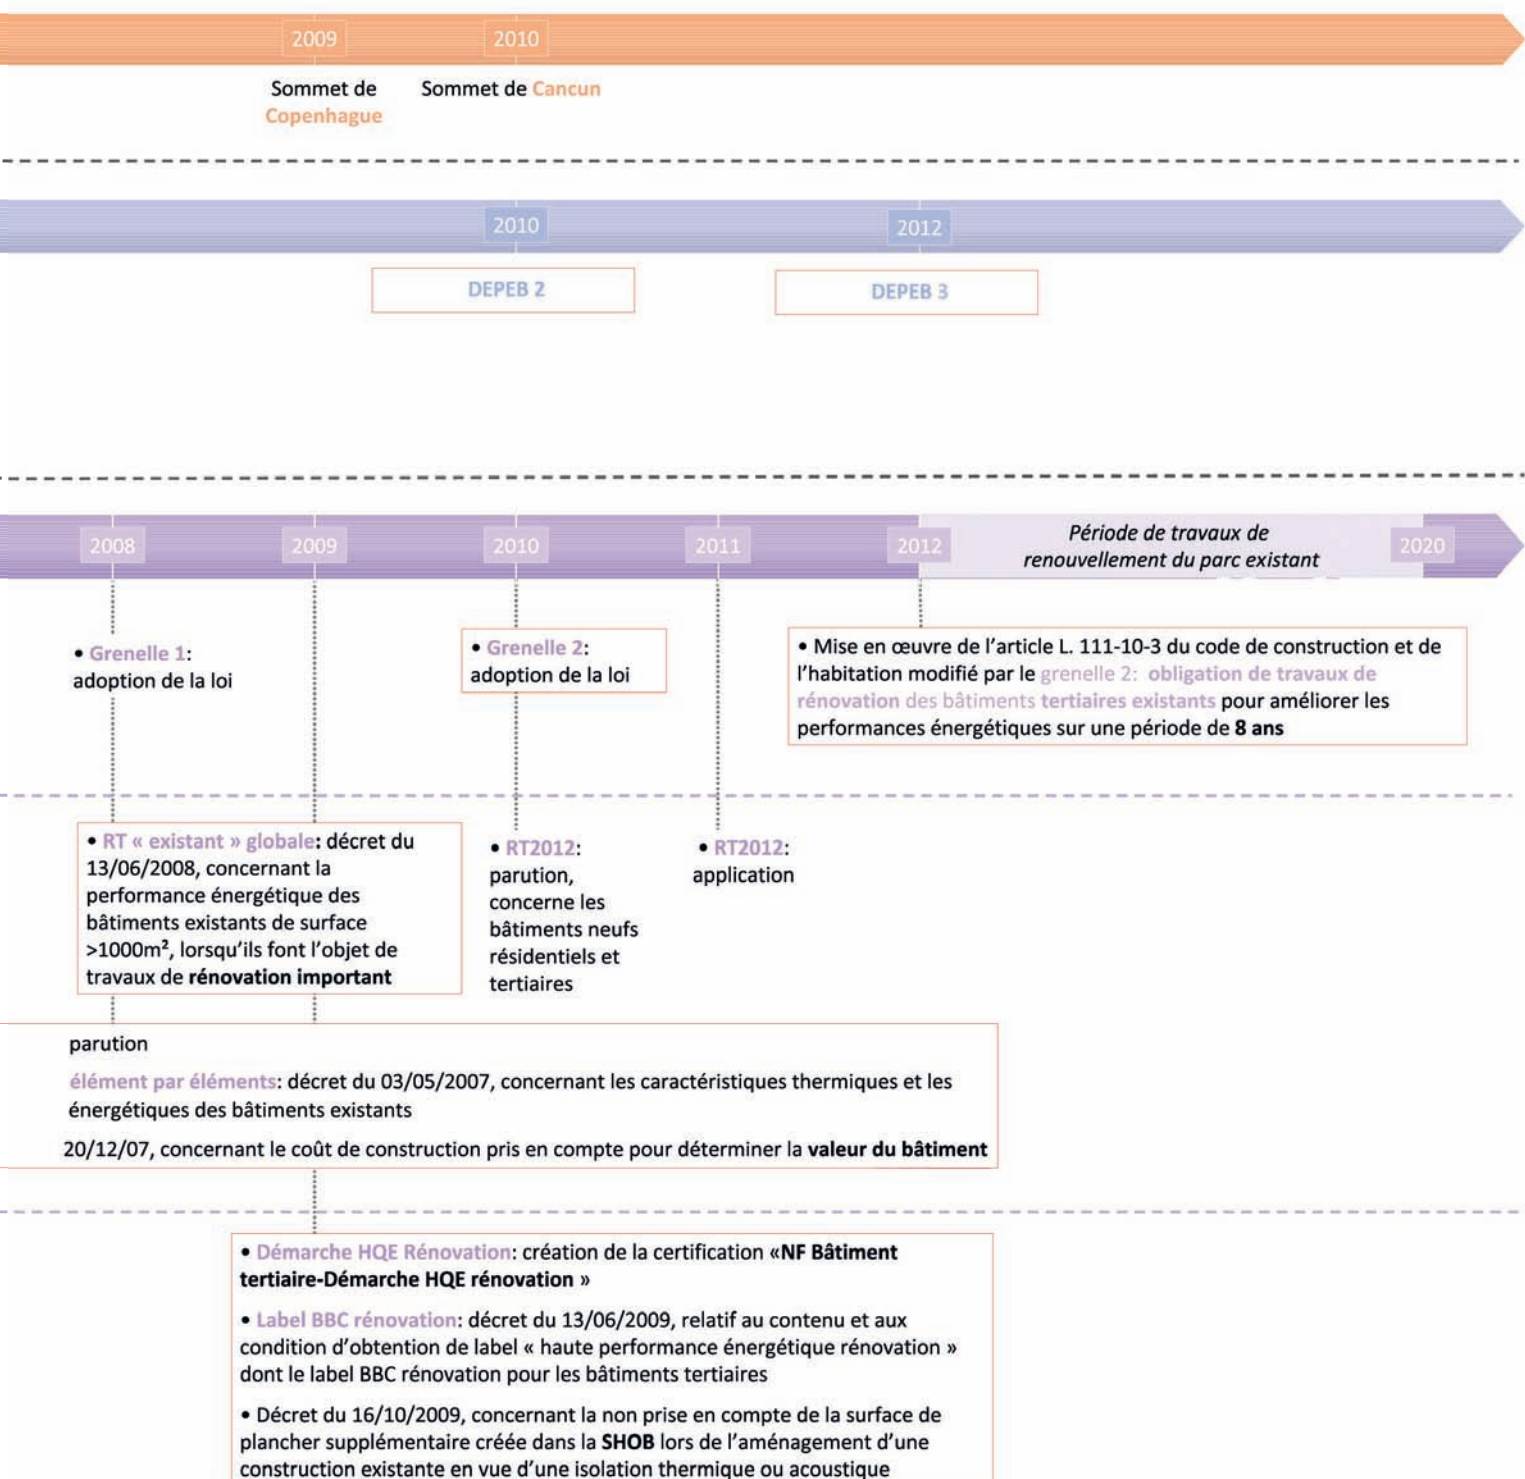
2009

2010

Sommet de Copenhague

Sommet de Cancun

2010

2012

DEPEB 2

DEPEB 3

2008

2009

2010

2011

2012

Période de travaux de renouvellement du parc existant

2020

• Grenelle 1: adoption de la loi

• Grenelle 2: adoption de la loi

• Mise en œuvre de l'article L. 111-10-3 du code de construction et de l'habitation modifié par le grenelle 2: obligation de travaux de rénovation des bâtiments tertiaires existants pour améliorer les performances énergétiques sur une période de **8 ans**

• RT « existant » globale: décret du 13/06/2008, concernant la performance énergétique des bâtiments existants de surface >1000m², lorsqu'ils font l'objet de travaux de **rénovation important**

• RT2012: parution, concerne les bâtiments neufs résidentiels et tertiaires

• RT2012: application

parution

élément par éléments: décret du 03/05/2007, concernant les caractéristiques thermiques et les énergétiques des bâtiments existants

20/12/07, concernant le coût de construction pris en compte pour déterminer la **valeur du bâtiment**

• Démarche HQE Rénovation: création de la certification «**NF Bâtiment tertiaire-Démarche HQE rénovation** »

• Label BBC rénovation: décret du 13/06/2009, relatif au contenu et aux condition d'obtention de label « haute performance énergétique rénovation » dont le label BBC rénovation pour les bâtiments tertiaires

• Décret du 16/10/2009, concernant la non prise en compte de la surface de plancher supplémentaire créée dans la **SHOB** lors de l'aménagement d'une construction existante en vue d'une isolation thermique ou acoustique